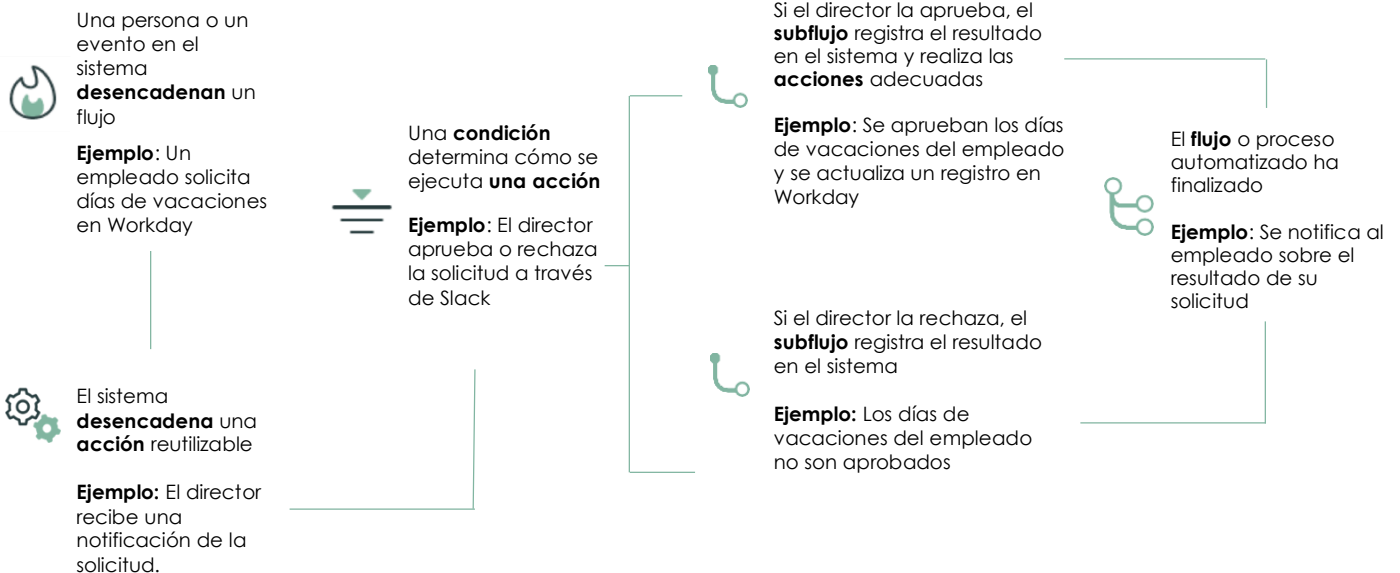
Una persona o un evento en el sistema **desencadenan** un flujo

**Ejemplo**: Un empleado solicita días de vacaciones en Workday

El sistema **desencadena** una **acción** reutilizable

**Ejemplo:** El director recibe una notificación de la solicitud.

Una **condición** determina cómo se ejecuta **una acción**

**Ejemplo**: El director aprueba o rechaza la solicitud a través de Slack

Si el director la aprueba, el **subflujo** registra el resultado en el sistema y realiza las **acciones** adecuadas

**Ejemplo**: Se aprueban los días de vacaciones del empleado y se actualiza un registro en Workday

Si el director la rechaza, el **subflujo** registra el resultado en el sistema

**Ejemplo:** Los días de vacaciones del empleado no son aprobados

El **flujo** o proceso automatizado ha finalizado

**Ejemplo**: Se notifica al empleado sobre el resultado de su solicitud